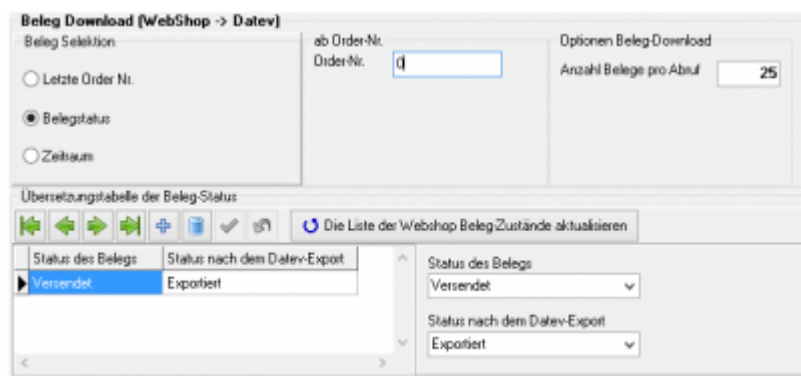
Beleg Download (WebShop -> Datev)

Beleg Selektion

Letzte Order Nr.

Belegstatus

Zeitraum

ab Order-Nr.

Order-Nr. 0

Optionen Beleg-Download

Anzahl Belege pro Abruf 25

Übersetzungstabelle der Beleg-Status

Die Liste der Webshop Beleg-Zustände aktualisieren

| Status des Belegs | Status nach dem Datev-Export |
|---|---|
| Versendet | Exportiert |

Status des Belegs

Versendet

Status nach dem Datev-Export

Exportiert